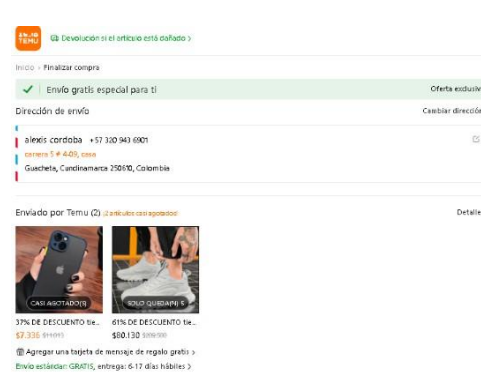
TEMU

Devolución si el artículo está dañado >

Inicio > Finalizar compra

Envío gratis especial para ti

Oferta exclusiv

Dirección de envío

Cambiar direcció

alexis cordoba +57 320 943 6901

carrera 5 # 4-09, casa

Guacheta, Cundinamarca 250610, Colombia

Enviado por Temu (2) (2 artículos casi agotados)

Detalle

CASI AGOTADO(S)

SOLO QUEDA(N) 5

37% DE DESCUENTO tie...

$7.336 $11.693

61% DE DESCUENTO tie...

$80.130 $208.500

Agregar una tarjeta de mensaje de regalo gratis >

Envío estándar: GRATIS, entrega: 6-17 días hábiles >